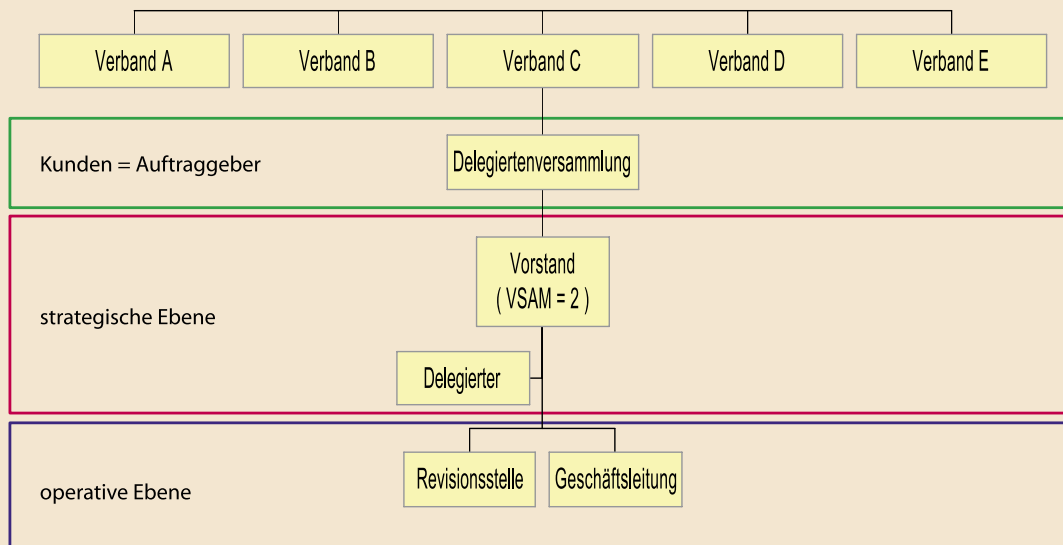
Verband A
Verband B
Verband C
Verband D
Verband E

Kunden = Auftraggeber

Delegiertenversammlung

strategische Ebene

Vorstand
( VSAM = 2 )

Delegierter

operative Ebene

Revisionsstelle
Geschäftsleitung